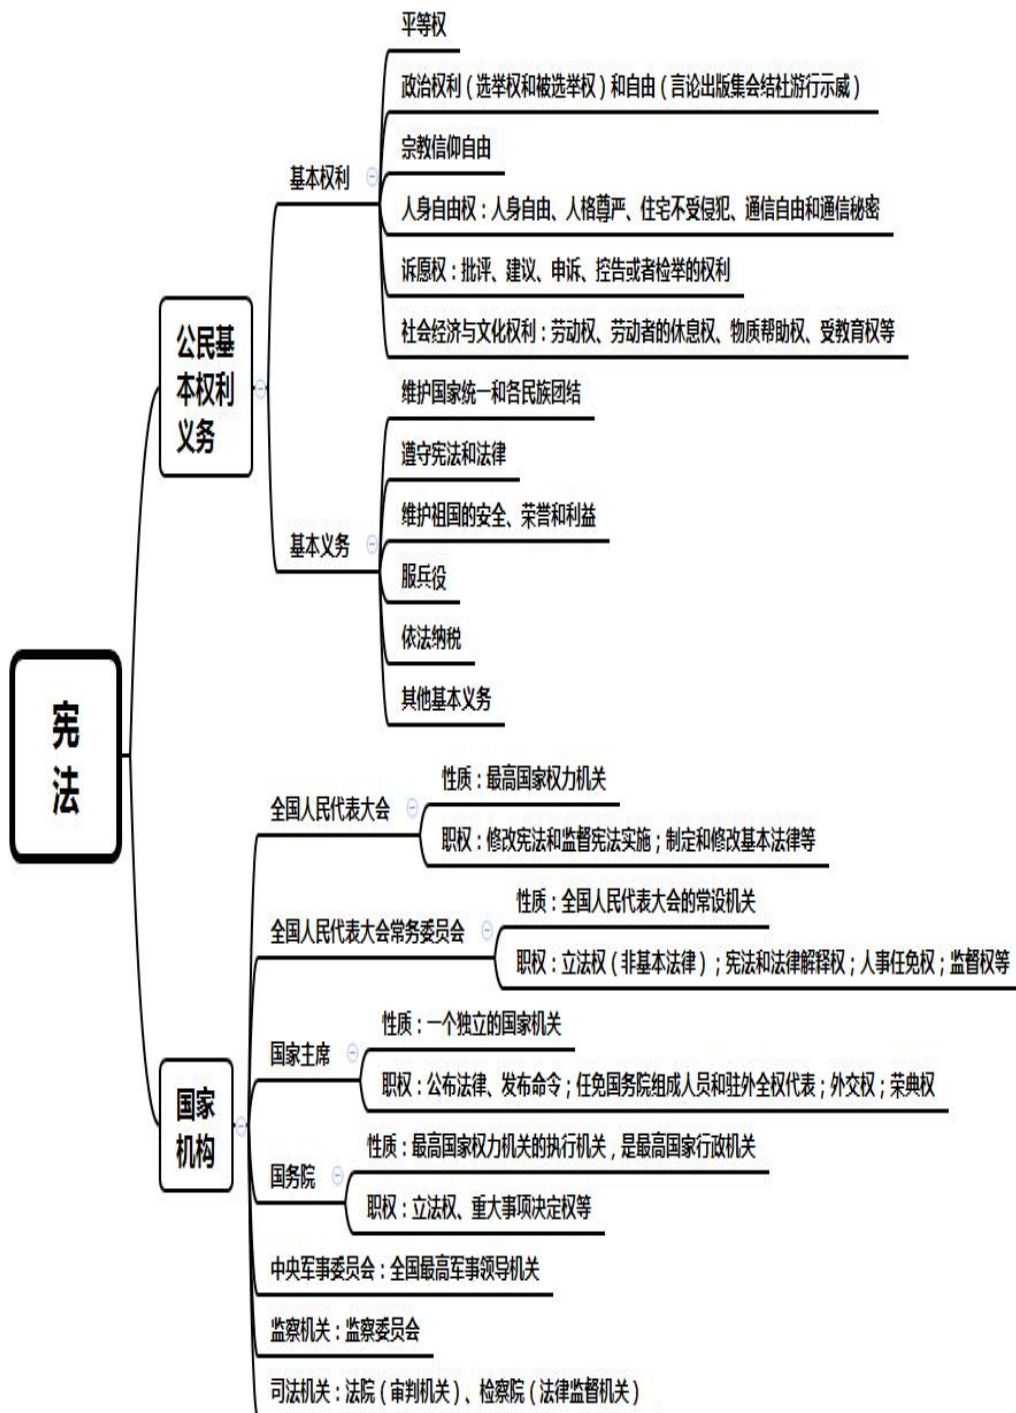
宪法

公民基本权利义务

基本权利
平等权
政治权利（选举权和被选举权）和自由（言论出版集会结社游行示威）
宗教信仰自由
人身自由权：人身自由、人格尊严、住宅不受侵犯、通信自由和通信秘密
诉愿权：批评、建议、申诉、控告或者检举的权利
社会经济与文化权利：劳动权、劳动者的休息权、物质帮助权、受教育权等

基本义务
维护国家统一和各民族团结
遵守宪法和法律
维护祖国的安全、荣誉和利益
服兵役
依法纳税
其他基本义务

国家机构

全国人民代表大会
性质：最高国家权力机关
职权：修改宪法和监督宪法实施；制定和修改基本法律等

全国人民代表大会常务委员会
性质：全国人民代表大会的常设机关
职权：立法权（非基本法律）；宪法和法律解释权；人事任免权；监督权等

国家主席
性质：一个独立的国家机关
职权：公布法律、发布命令；任免国务院组成人员和驻外全权代表；外交权；荣典权

国务院
性质：最高国家权力机关的执行机关，是最高国家行政机关
职权：立法权、重大事项决定权等

中央军事委员会：全国最高军事领导机关
监察机关：监察委员会
司法机关：法院（审判机关）、检察院（法律监督机关）